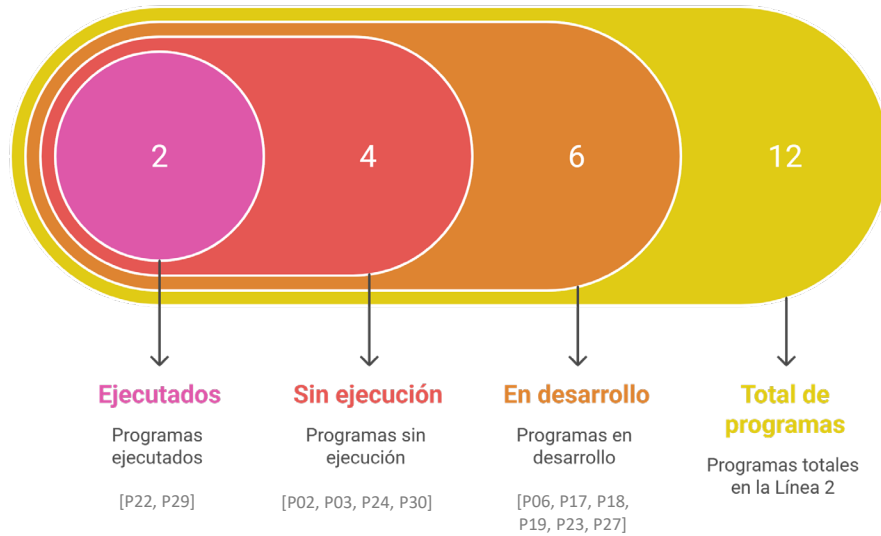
2

4

6

12

Ejecutados

Programas ejecutados

[P22, P29]

Sin ejecución

Programas sin ejecución

[P02, P03, P24, P30]

En desarrollo

Programas en desarrollo

[P06, P17, P18, P19, P23, P27]

Total de programas

Programas totales en la Línea 2